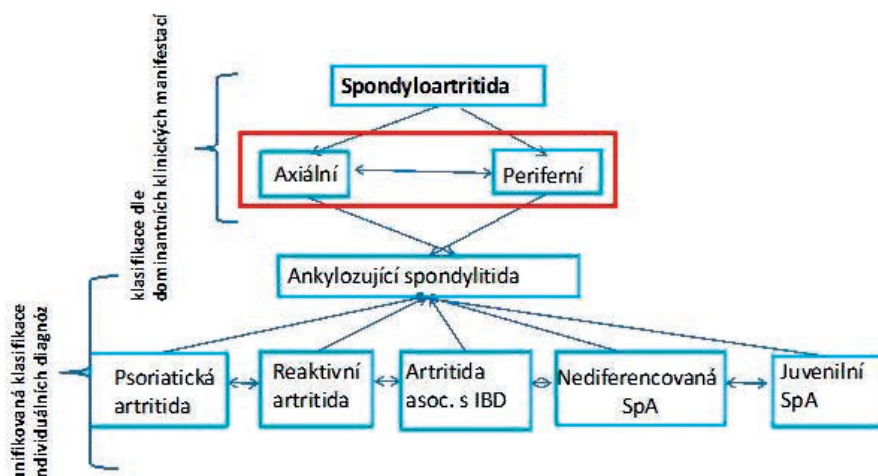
klasifikace dle dominantních klinických manifestací

Spondyloartritida

Axiální

Periferní

Ankylozující spondylitida

nifikovaná klasifikace ndividuálních diagnóz

Psoriatická artritida

Reaktivní artritida

Artritida asoc. s IBD

Nediferencovaná SpA

Juvenilní SpA